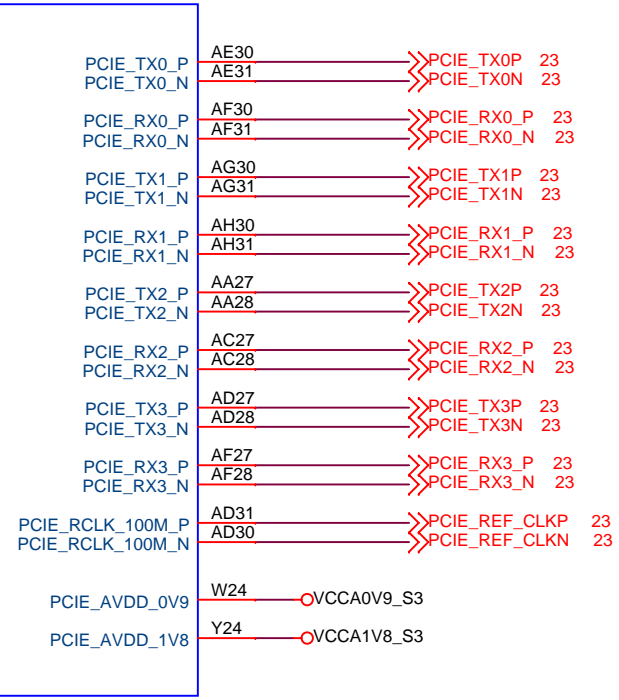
PCIE_TX0_P AE30 PCIE_TX0P 23
PCIE_TX0_N AE31 PCIE_TX0N 23
PCIE_RX0_P AF30 PCIE_RX0_P 23
PCIE_RX0_N AF31 PCIE_RX0_N 23
PCIE_TX1_P AG30 PCIE_TX1P 23
PCIE_TX1_N AG31 PCIE_TX1N 23
PCIE_RX1_P AH30 PCIE_RX1_P 23
PCIE_RX1_N AH31 PCIE_RX1_N 23
PCIE_TX2_P AA27 PCIE_TX2P 23
PCIE_TX2_N AA28 PCIE_TX2N 23
PCIE_RX2_P AC27 PCIE_RX2_P 23
PCIE_RX2_N AC28 PCIE_RX2_N 23
PCIE_TX3_P AD27 PCIE_TX3P 23
PCIE_TX3_N AD28 PCIE_TX3N 23
PCIE_RX3_P AF27 PCIE_RX3_P 23
PCIE_RX3_N AF28 PCIE_RX3_N 23
PCIE_RCLK_100M_P AD31 PCIE_REF_CLKP 23
PCIE_RCLK_100M_N AD30 PCIE_REF_CLKN 23
PCIE_AVDD_0V9 W24 VCCA0V9_S3
PCIE_AVDD_1V8 Y24 VCCA1V8_S3